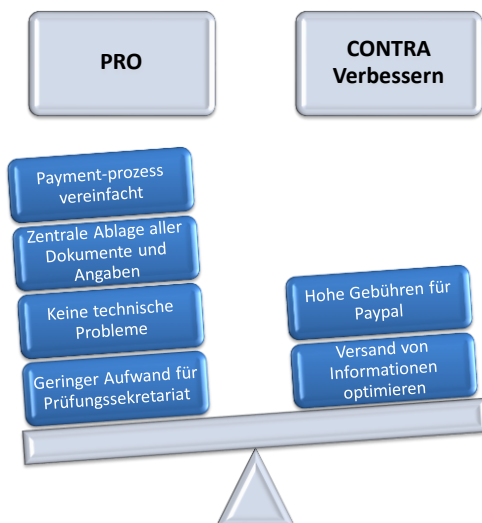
PRO

CONTRA Verbessern

Payment-prozess vereinfacht

Zentrale Ablage aller Dokumente und Angaben

Keine technische Probleme

Geringer Aufwand für Prüfungssekretariat

Hohe Gebühren für Paypal

Versand von Informationen optimieren